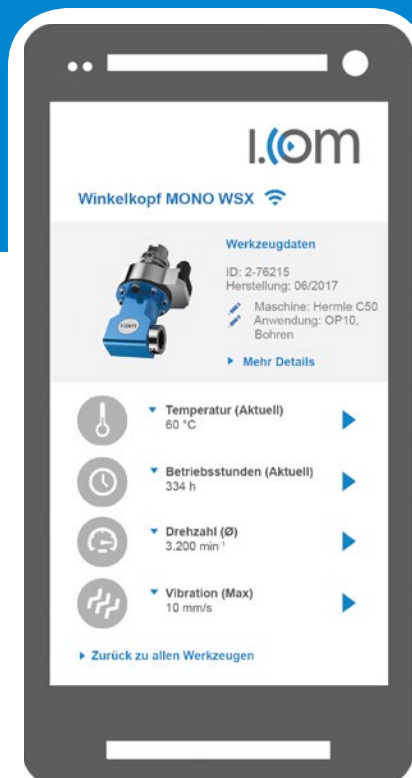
I.COM

Winkelkopf MONO WSX

Werkzeugdaten

ID: 2-76215
Herstellung: 06/2017

Maschine: Hermle C50
Anwendung: OP10, Bohren

Mehr Details

Temperatur (Aktuell)
60 °C

Betriebsstunden (Aktuell)
334 h

Drehzahl (Ø)
3.200 min$^{-1}$

Vibration (Max)
10 mm/s

Zurück zu allen Werkzeugen